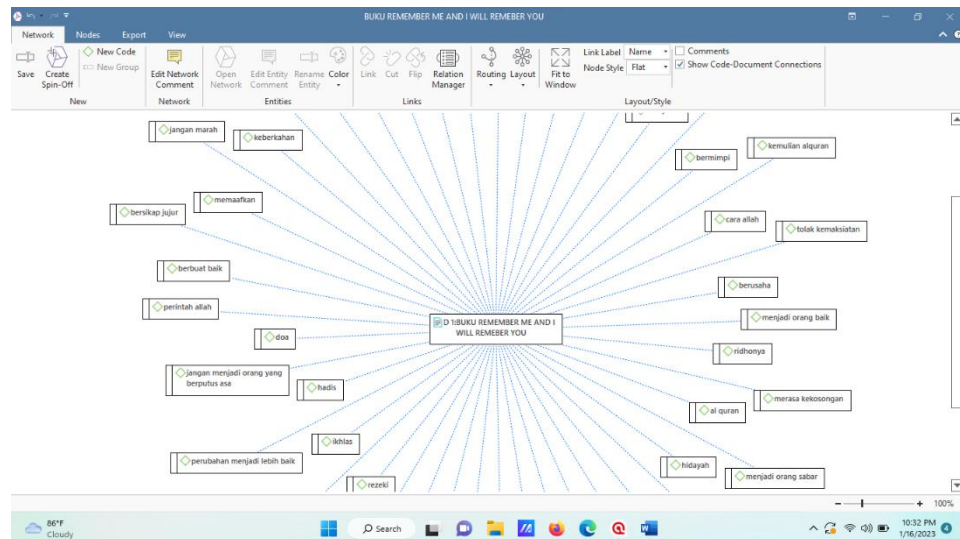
BUKU REMEMBER ME AND I WILL REMEBER YOU

Network Nodes Export View

Save Create Spin-Off New Code New Group New Edit Network Comment Network Open Network Edit Entity Comment Rename Entity Color Entities Link Cut Flip Relation Manager Links Routing Layout Fit to Window Link Label Name Node Style Flat Comments Show Code-Document Connections Layout/Style

jangan marah
keberkahan
memaafkan
bersikap jujur
berbuat baik
perintah allah
doa
jangan menjadi orang yang berputus asa
hadis
ikhlas
perubahan menjadi lebih baik
rezeki
D 1:BUKU REMEMBER ME AND I WILL REMEBER YOU
kemulian alquran
bermimpi
cara allah
tolak kemaksiatan
berusaha
menjadi orang baik
ridhonya
merasa kekosongan
al quran
hidayah
menjadi orang sabar

100%

86°F Cloudy
Search
10:32 PM 1/16/2023